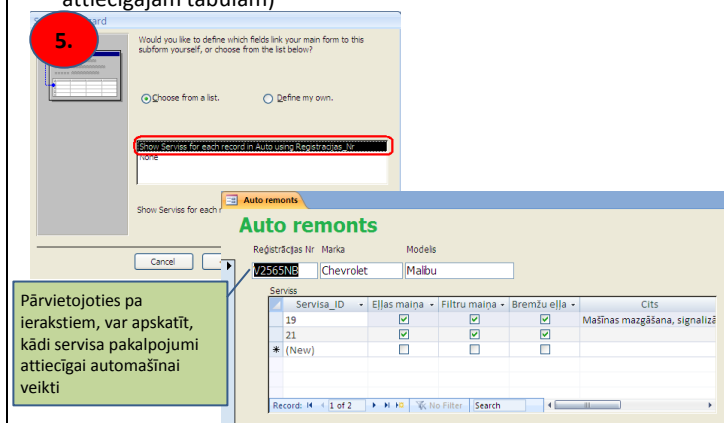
atbilstošajam tabulām)

Subform Wizard

5.

Would you like to define which fields link your main form to this subform yourself, or choose from the list below?

Choose from a list.

Define my own.

Show Serviss for each record in Auto using Registracijas_Nr

None

Show Serviss for each r

Cancel

Auto remonts

Auto remonts

Reģistrācijas Nr Marka Modelis

V2565NB Chevrolet Malibu

Serviss

| Servisa_ID | Eļļas maiņa | Filtru maiņa | Bremžu eļļa | Cits |
|---|---|---|---|---|
| 19 | ☑ | ☑ | ☑ | Mašīnas mazgāšana, signalizā |
| 21 | ☑ | ☑ | ☑ | |
| (New) | ☐ | ☐ | ☐ | |

Record: 1 of 2 No Filter Search

Pārvietojoties pa ierakstiem, var apskatīt, kādi servisa pakalpojumi attiecīgai automašīnai veikti